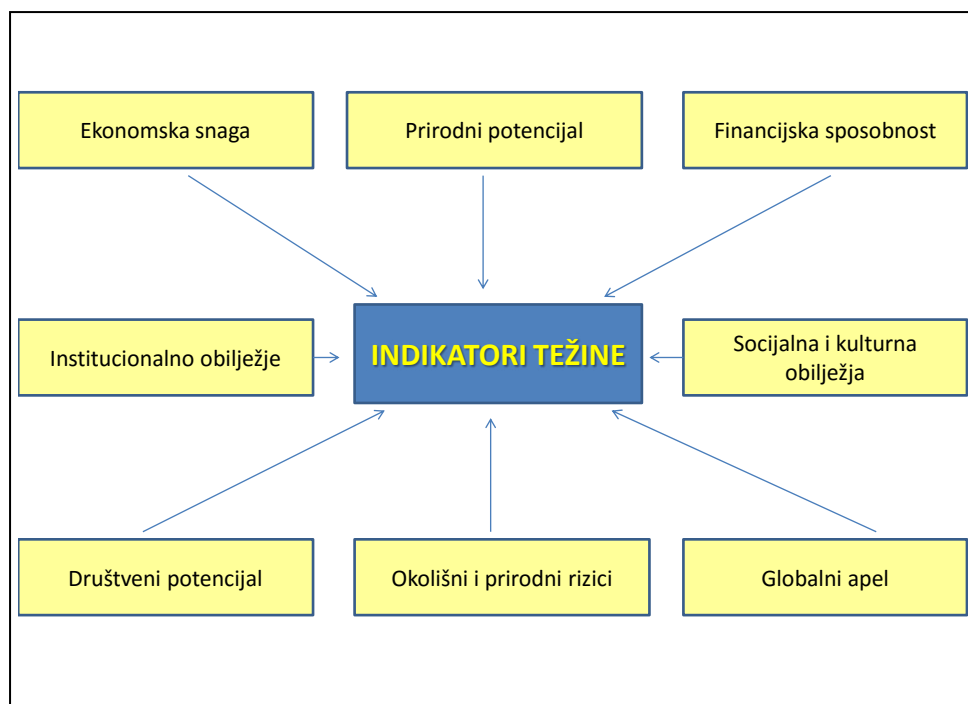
Ekonomska snaga

Prirodni potencijal

Financijska sposobnost

Institucionalno obilježje

INDIKATORI TEŽINE

Socijalna i kulturna obilježja

Društveni potencijal

Okolišni i prirodni rizici

Globalni apel